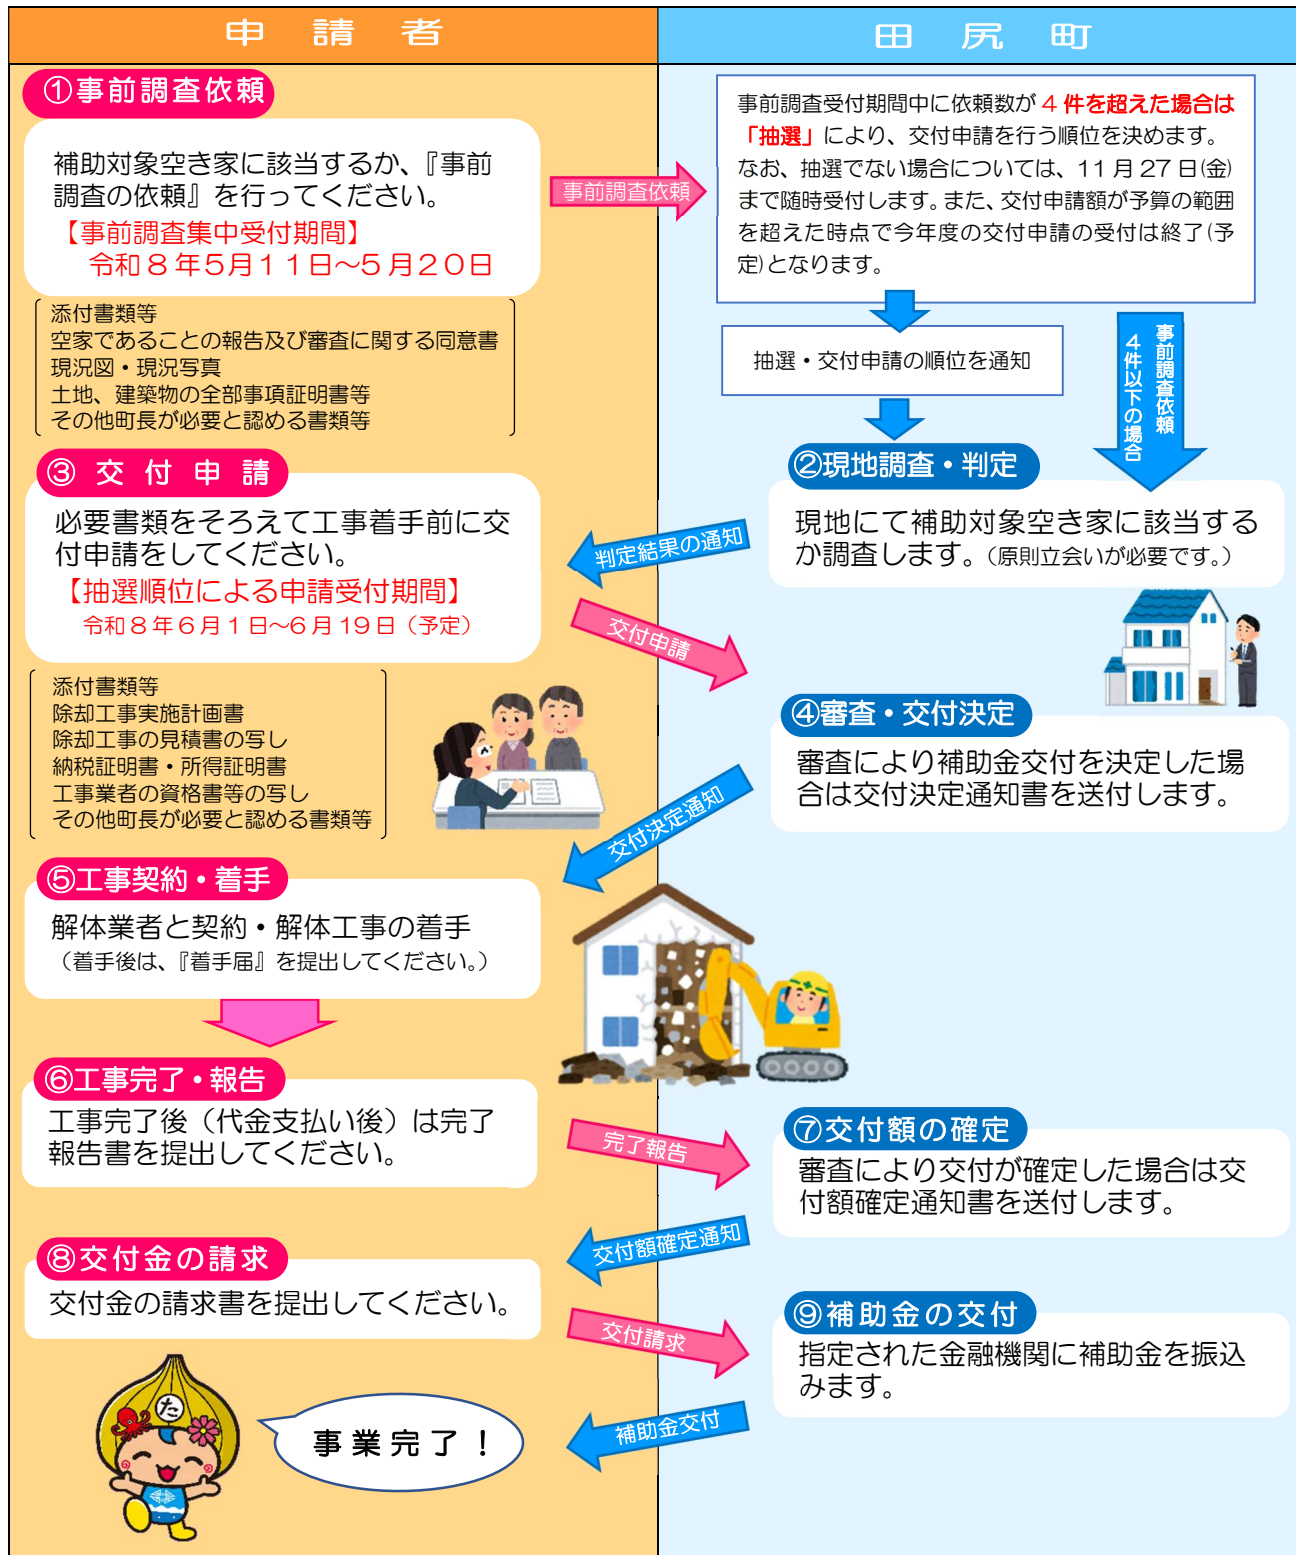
申　請　者

田　尻　町

①事前調査依頼

補助対象空き家に該当するか、『事前調査の依頼』を行ってください。
【事前調査集中受付期間】
令和８年5月１１日～５月２０日

添付書類等
空家であることの報告及び審査に関する同意書
現況図・現況写真
土地、建築物の全部事項証明書等
その他町長が必要と認める書類等

事前調査依頼

事前調査受付期間中に依頼数が４件を超えた場合は「抽選」により、交付申請を行う順位を決めます。
なお、抽選でない場合については、11月27日(金)まで随時受付します。また、交付申請額が予算の範囲を超えた時点で今年度の交付申請の受付は終了(予定)となります。

抽選・交付申請の順位を通知

事前調査依頼
４件以下の場合

②現地調査・判定

現地にて補助対象空き家に該当するか調査します。（原則立会いが必要です。）

判定結果の通知

③ 交 付 申 請

必要書類をそろえて工事着手前に交付申請をしてください。
【抽選順位による申請受付期間】
令和８年６月１日～６月19日（予定）

交付申請

添付書類等
除却工事実施計画書
除却工事の見積書の写し
納税証明書・所得証明書
工事業者の資格書等の写し
その他町長が必要と認める書類等

④審査・交付決定

審査により補助金交付を決定した場合は交付決定通知書を送付します。

交付決定通知

⑤工事契約・着手

解体業者と契約・解体工事の着手
（着手後は、『着手届』を提出してください。）

⑥工事完了・報告

工事完了後（代金支払い後）は完了報告書を提出してください。

完了報告

⑦交付額の確定

審査により交付が確定した場合は交付額確定通知書を送付します。

交付額確定通知

⑧交付金の請求

交付金の請求書を提出してください。

交付請求

⑨補助金の交付

指定された金融機関に補助金を振込みます。

補助金交付

事 業 完 了 ！